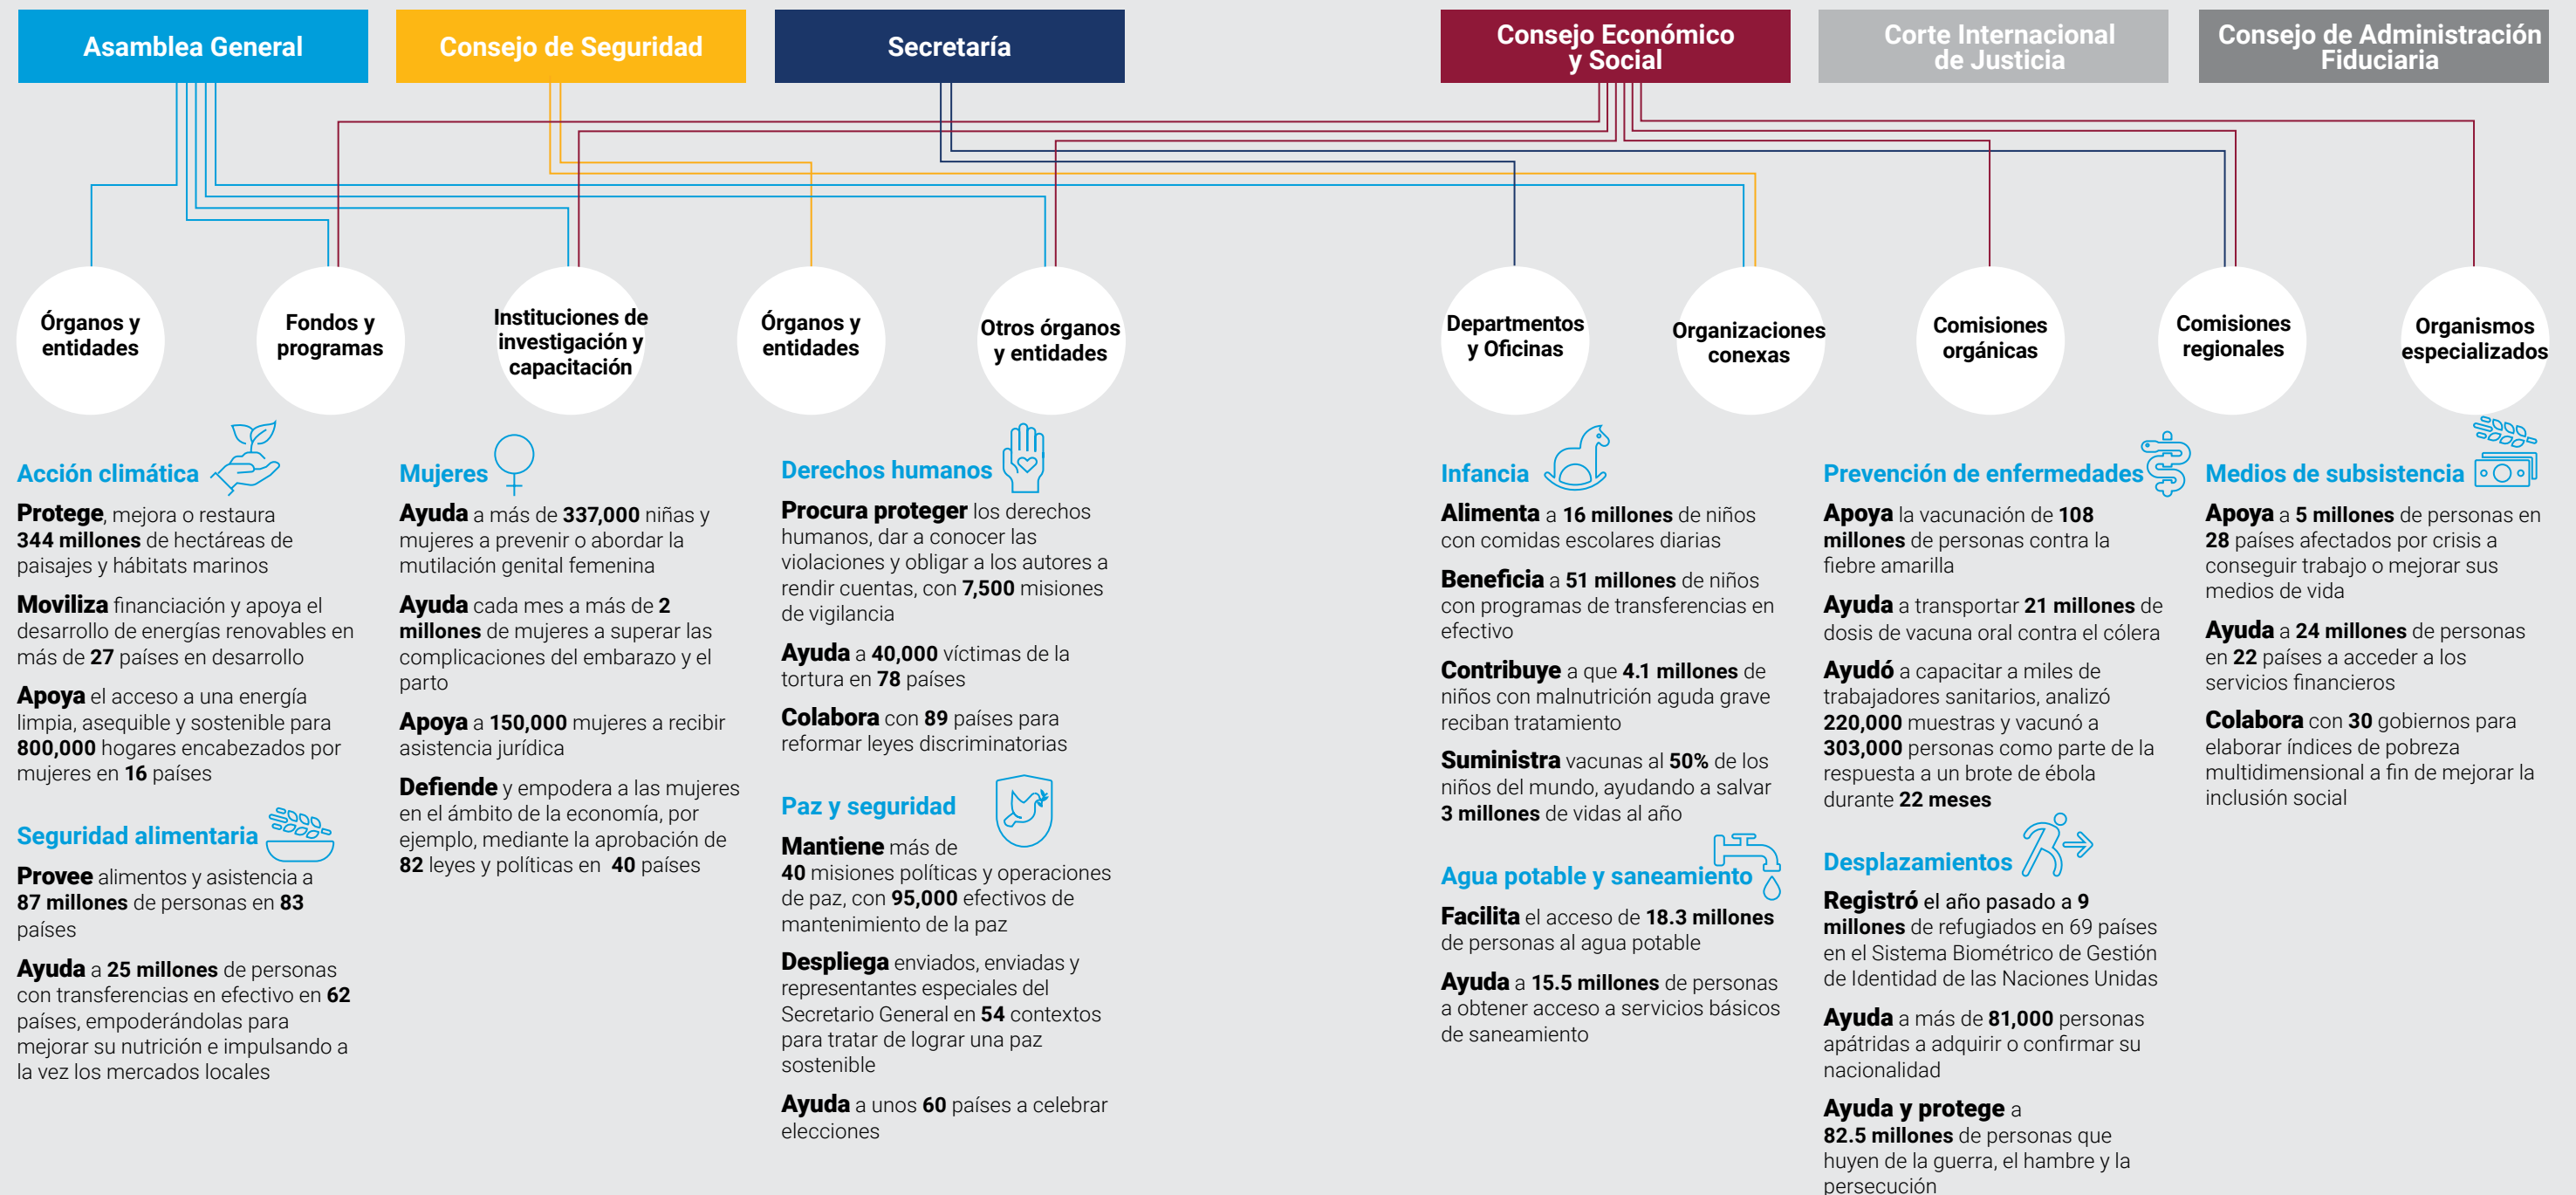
Asamblea General

Consejo de Seguridad

Secretaría

Consejo Económico y Social

Corte Internacional de Justicia

Consejo de Administración Fiduciaria

Órganos y entidades

Fondos y programas

Instituciones de investigación y capacitación

Órganos y entidades

Otros órganos y entidades

Departmentos y Oficinas

Organizaciones conexas

Comisiones orgánicas

Comisiones regionales

Organismos especializados

Acción climática

Protege, mejora o restaura 344 millones de hectáreas de paisajes y hábitats marinos

Moviliza financiación y apoya el desarrollo de energías renovables en más de 27 países en desarrollo

Apoya el acceso a una energía limpia, asequible y sostenible para 800,000 hogares encabezados por mujeres en 16 países

Seguridad alimentaria

Provee alimentos y asistencia a 87 millones de personas en 83 países

Ayuda a 25 millones de personas con transferencias en efectivo en 62 países, empoderándolas para mejorar su nutrición e impulsando a la vez los mercados locales

Mujeres

Ayuda a más de 337,000 niñas y mujeres a prevenir o abordar la mutilación genital femenina

Ayuda cada mes a más de 2 millones de mujeres a superar las complicaciones del embarazo y el parto

Apoya a 150,000 mujeres a recibir asistencia jurídica

Defiende y empodera a las mujeres en el ámbito de la economía, por ejemplo, mediante la aprobación de 82 leyes y políticas en 40 países

Derechos humanos

Procura proteger los derechos humanos, dar a conocer las violaciones y obligar a los autores a rendir cuentas, con 7,500 misiones de vigilancia

Ayuda a 40,000 víctimas de la tortura en 78 países

Colabora con 89 países para reformar leyes discriminatorias

Paz y seguridad

Mantiene más de 40 misiones políticas y operaciones de paz, con 95,000 efectivos de mantenimiento de la paz

Despliega enviados, enviadas y representantes especiales del Secretario General en 54 contextos para tratar de lograr una paz sostenible

Ayuda a unos 60 países a celebrar elecciones

Infancia

Alimenta a 16 millones de niños con comidas escolares diarias

Beneficia a 51 millones de niños con programas de transferencias en efectivo

Contribuye a que 4.1 millones de niños con malnutrición aguda grave reciban tratamiento

Suministra vacunas al 50% de los niños del mundo, ayudando a salvar 3 millones de vidas al año

Agua potable y saneamiento

Facilita el acceso de 18.3 millones de personas al agua potable

Ayuda a 15.5 millones de personas a obtener acceso a servicios básicos de saneamiento

Prevención de enfermedades

Apoya la vacunación de 108 millones de personas contra la fiebre amarilla

Ayuda a transportar 21 millones de dosis de vacuna oral contra el cólera

Ayudó a capacitar a miles de trabajadores sanitarios, analizó 220,000 muestras y vacunó a 303,000 personas como parte de la respuesta a un brote de ébola durante 22 meses

Desplazamientos

Registró el año pasado a 9 millones de refugiados en 69 países en el Sistema Biométrico de Gestión de Identidad de las Naciones Unidas

Ayuda a más de 81,000 personas apátridas a adquirir o confirmar su nacionalidad

Ayuda y protege a 82.5 millones de personas que huyen de la guerra, el hambre y la persecución

Medios de subsistencia

Apoya a 5 millones de personas en 28 países afectados por crisis a conseguir trabajo o mejorar sus medios de vida

Ayuda a 24 millones de personas en 22 países a acceder a los servicios financieros

Colabora con 30 gobiernos para elaborar índices de pobreza multidimensional a fin de mejorar la inclusión social